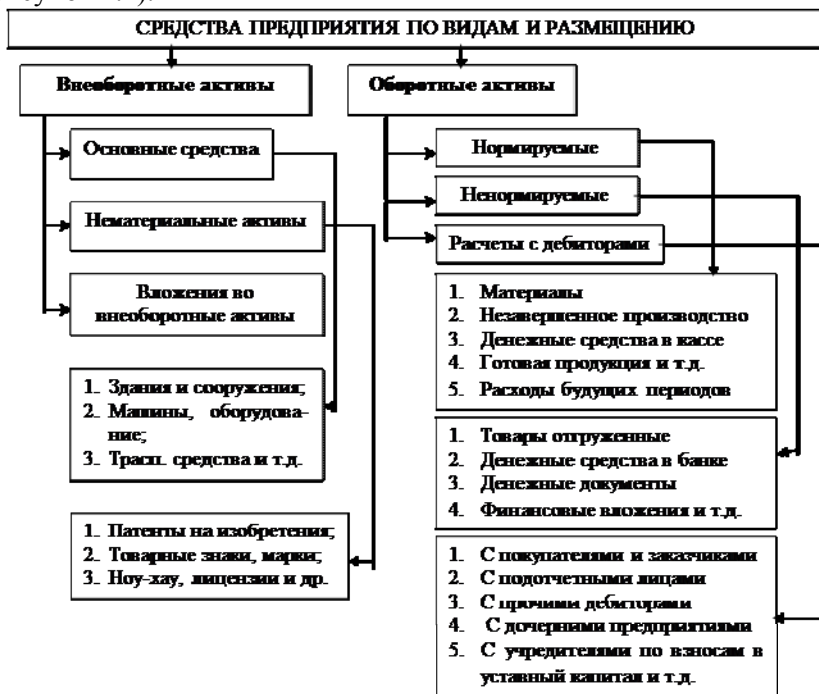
СРЕДСТВА ПРЕДПРИЯТИЯ ПО ВИДАМ И РАЗМЕЩЕНИЮ

Внеоборотные активы

Оборотные активы

Основные средства

Нематериальные активы

Вложения во внеоборотные активы

Нормируемые

Ненормируемые

Расчеты с дебиторами

1. Материалы
2. Незавершенное производство
3. Денежные средства в кассе
4. Готовая продукция и т.д.
5. Расходы будущих периодов

1. Здания и сооружения;
2. Машины, оборудование;
3. Трасп. средства и т.д.

1. Товары отгруженные
2. Денежные средства в банке
3. Денежные документы
4. Финансовые вложения и т.д.

1. Патенты на изобретения;
2. Товарные знаки, марки;
3. Ноу-хау, лицензии и др.

1. С покупателями и заказчиками
2. С подотчетными лицами
3. С прочими дебиторами
4. С дочерними предприятиями
5. С учредителями по взносам в уставный капитал и т.д.